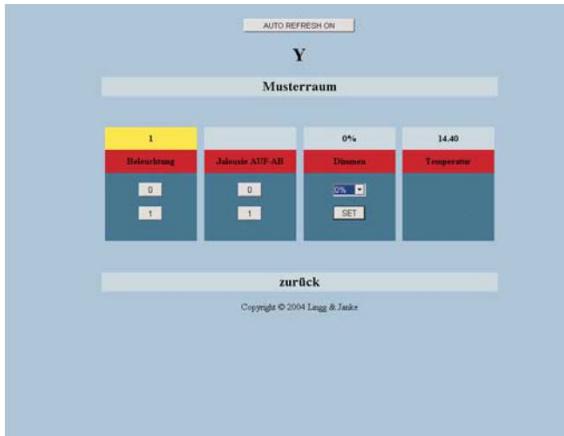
AUTO REFRESH ON

Y

Musterraum

| 1 | | 0% | 14.40 |
|---|---|---|---|
| Beleuchtung | Jalousie AUF-AB | Dimmen | Temperatur |
| 0 | 0 | 0% | |
| 1 | 1 | SET | |

zurück

Copyright © 2004 Lingg & Janke